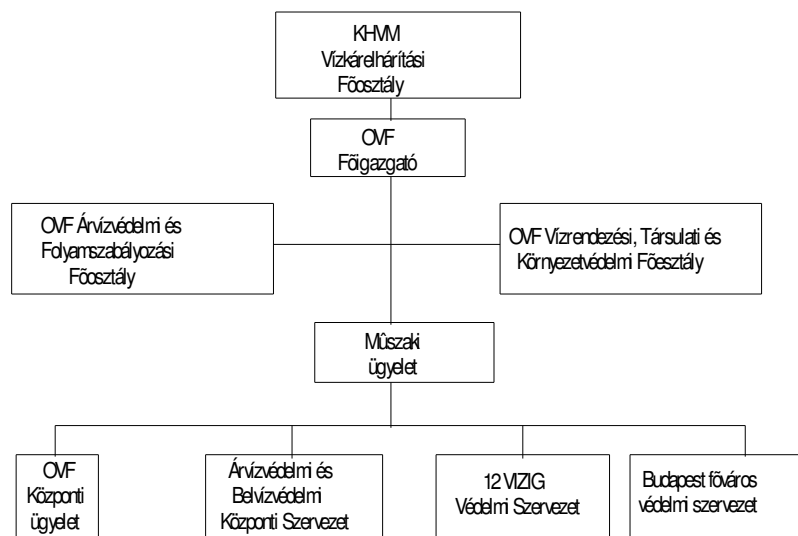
KHVM
Vízkárelhárítási
Fõosztály

OVF
Fõigazgató

OVF Árvízvédelmi és Folyamszabályozási Fõosztály

OVF Vízrendezési, Társulati és Környezetvédelmi Fõosztály

Mûszaki ügyelet

OVF Központi ügyelet

Árvízvédelmi és Belvízvédelmi Központi Szervezet

12 VIZIG Védelmi Szervezet

Budapest fõváros védelmi szervezet